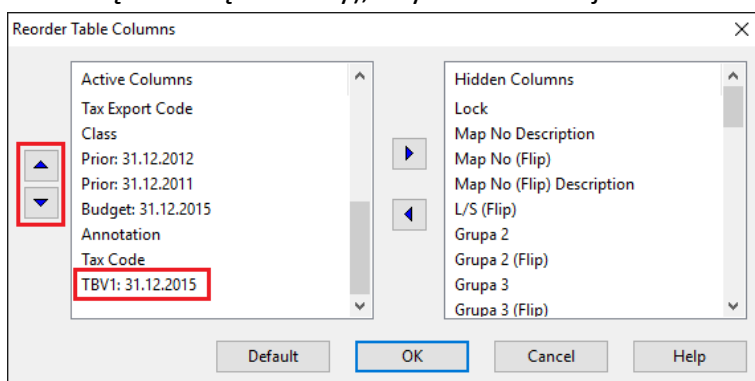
Reorder Table Columns

Active Columns
Tax Export Code
Class
Prior: 31.12.2012
Prior: 31.12.2011
Budget: 31.12.2015
Annotation
Tax Code
TBV1: 31.12.2015

Hidden Columns
Lock
Map No Description
Map No (Flip)
Map No (Flip) Description
L/S (Flip)
Grupa 2
Grupa 2 (Flip)
Grupa 3
Grupa 3 (Flip)

Default
OK
Cancel
Help